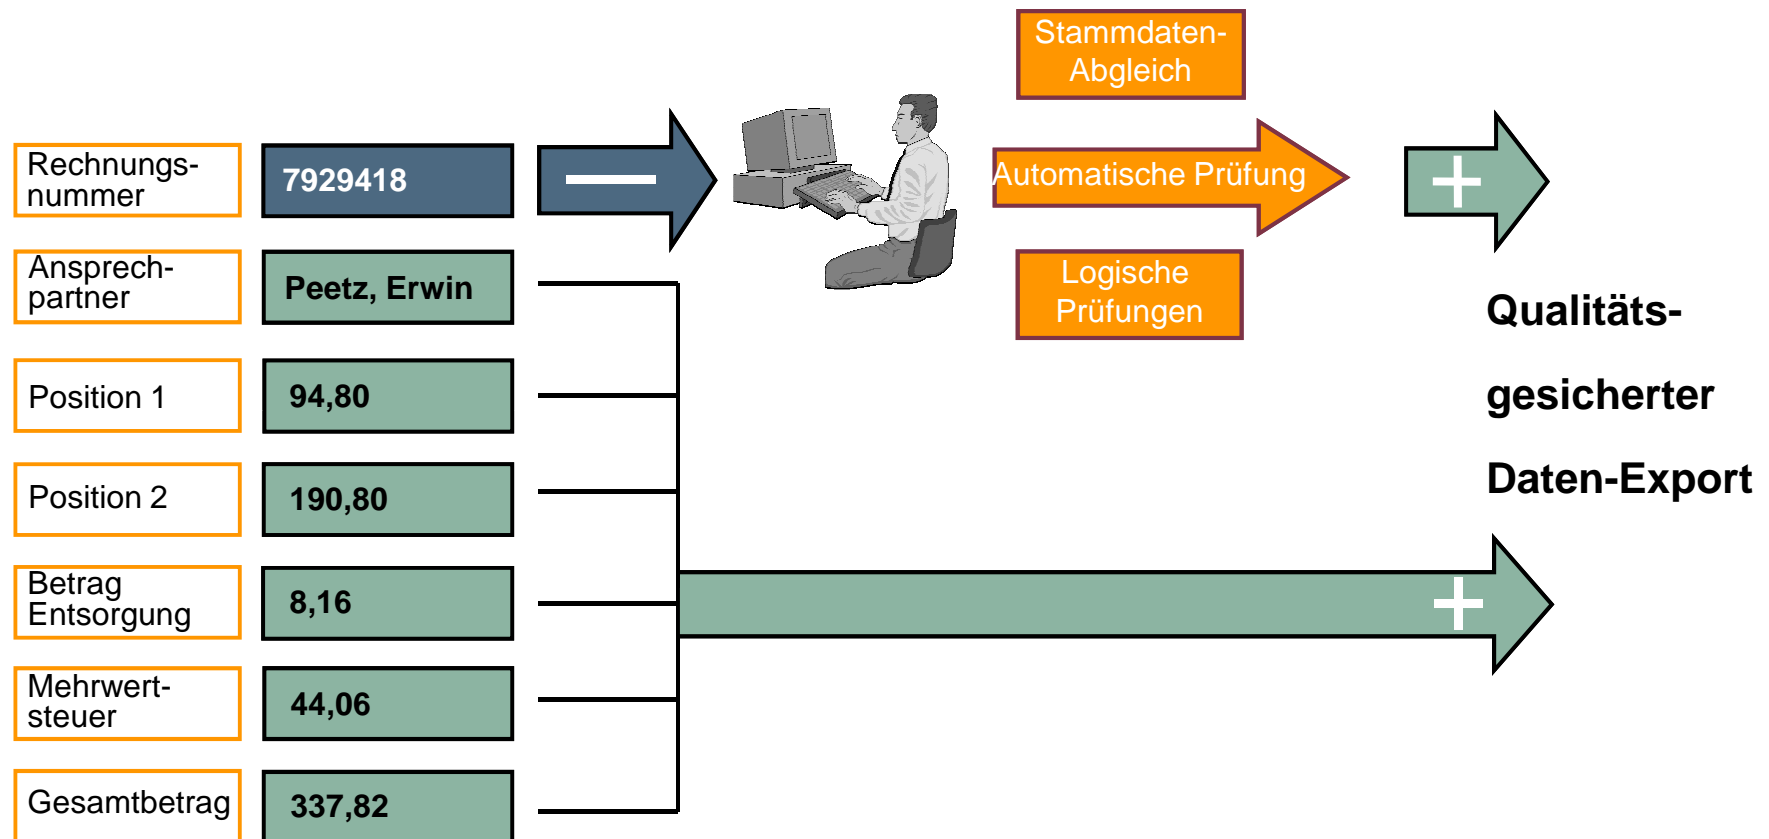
Stammdaten-Abgleich

Rechnungsnummer | 7929418

Automatische Prüfung

Ansprechpartner | Peetz, Erwin

Logische Prüfungen

Qualitätsgesicherter Daten-Export

Position 1 | 94,80

Position 2 | 190,80

Betrag Entsorgung | 8,16

Mehrwertsteuer | 44,06

Gesamtbetrag | 337,82